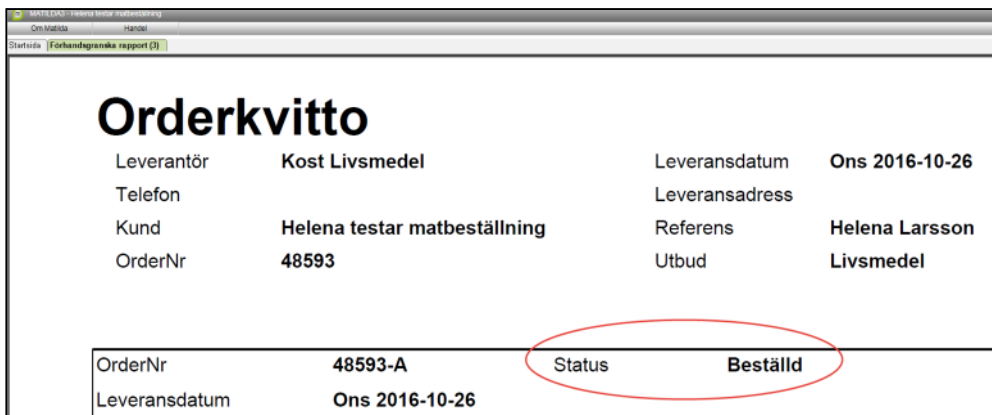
MATILDA3 - Helena testar matbeställning
Om Matilda Handel
Startsida Förhandsgranska rapport (3)

Orderkvitto

| Leverantör | Kost Livsmedel | Leveransdatum | Ons 2016-10-26 |
|---|---|---|---|
| Telefon | | Leveransadress | |
| Kund | Helena testar matbeställning | Referens | Helena Larsson |
| OrderNr | 48593 | Utbud | Livsmedel |

| OrderNr | 48593-A | Status | Beställd |
|---|---|---|---|
| Leveransdatum | Ons 2016-10-26 | | |